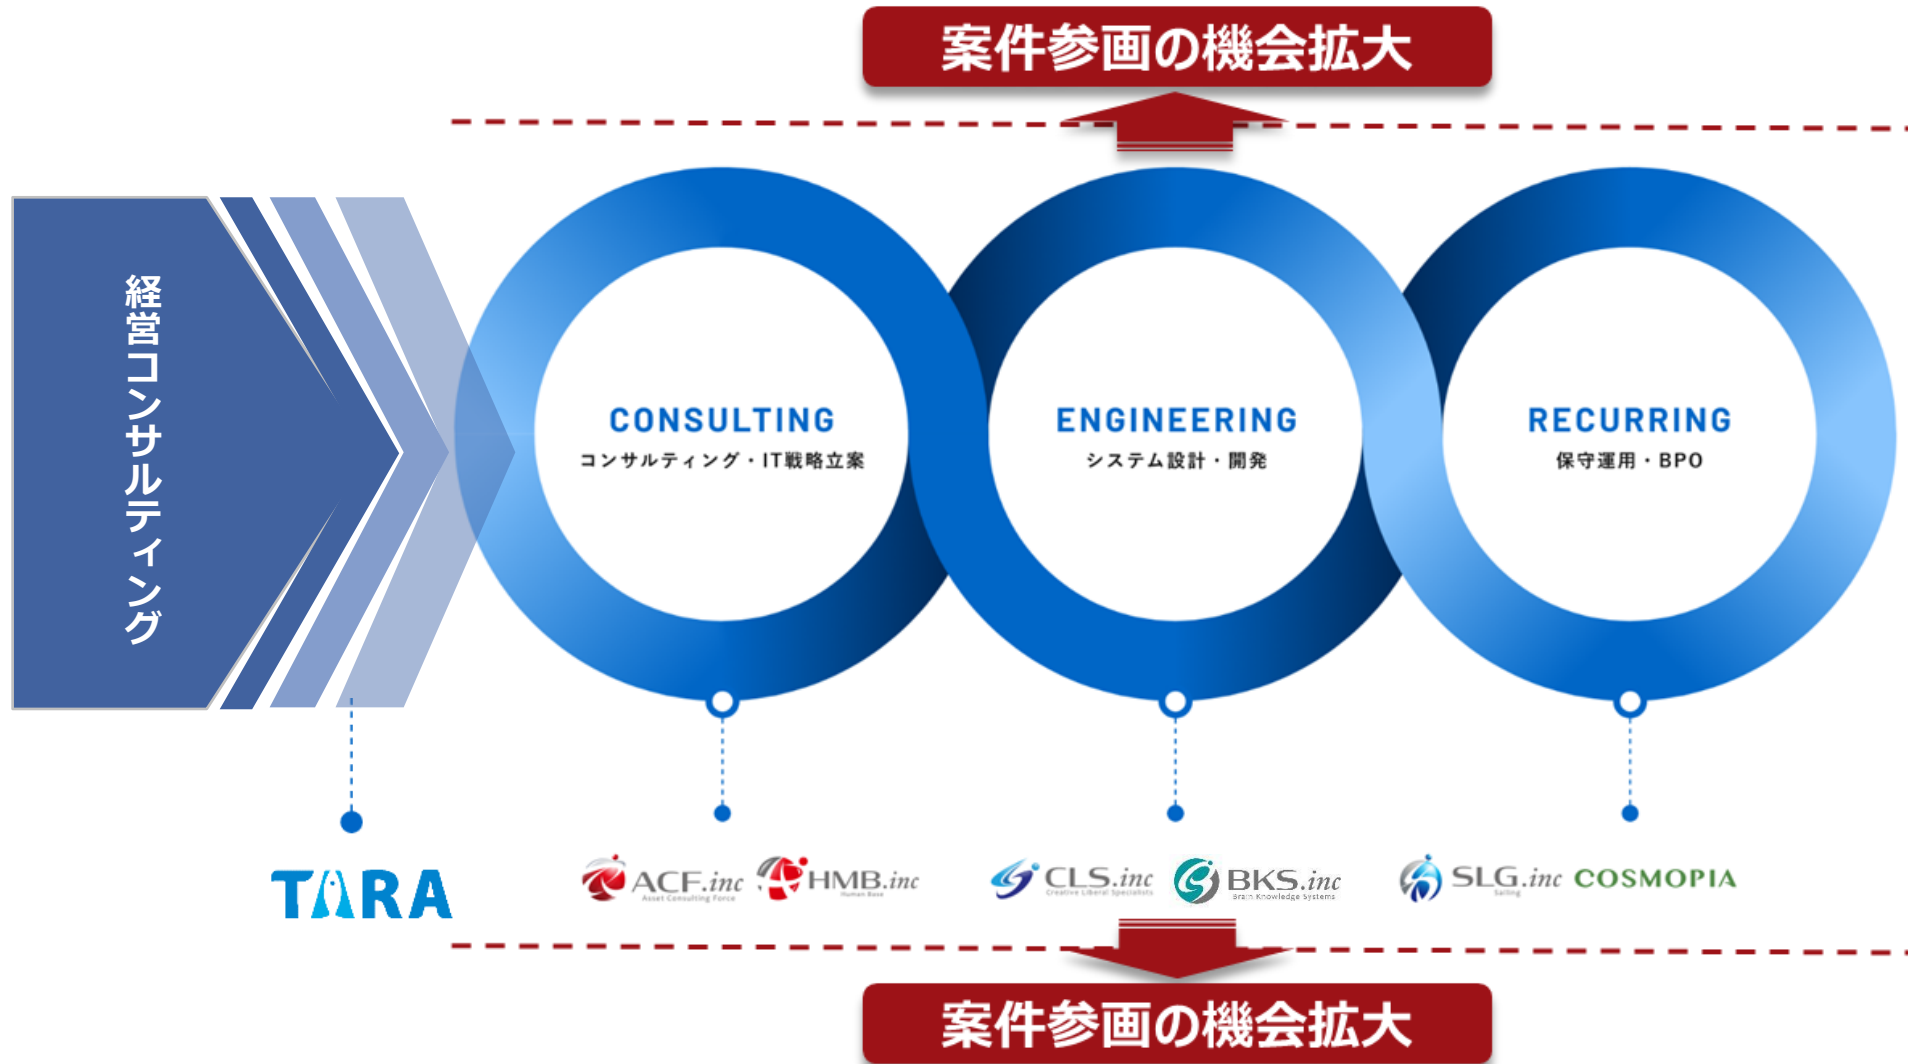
案件参画の機会拡大

経営コンサルティング

CONSULTING
コンサルティング・IT戦略立案

ENGINEERING
システム設計・開発

RECURRING
保守運用・BPO

TARA

ACF.inc
Asset Consulting Force

HMB.inc
Human Base

CLS.inc
Creative Liberal Specialists

BKS.inc
Brain Knowledge Systems

SLG.inc
Sailing

COSMOPIA

案件参画の機会拡大